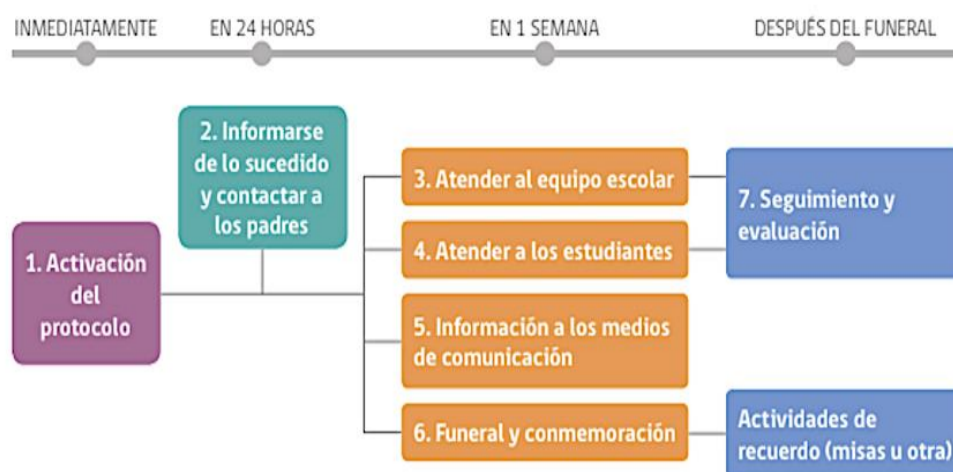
INMEDIATAMENTE
EN 24 HORAS
EN 1 SEMANA
DESPUÉS DEL FUNERAL

1. Activación del protocolo

2. Informarse de lo sucedido y contactar a los padres

3. Atender al equipo escolar

4. Atender a los estudiantes

5. Información a los medios de comunicación

6. Funeral y conmemoración

7. Seguimiento y evaluación

Actividades de recuerdo (misas u otra)